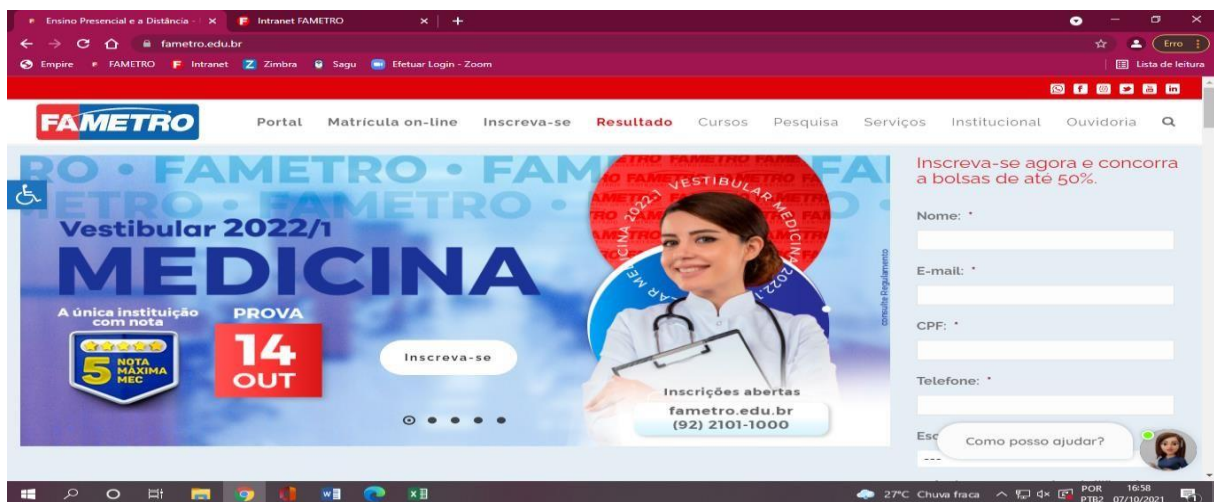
Ensino Presencial e a Distância - | ×
Intranet FAMETRO ×
+
fametro.edu.br
Erro
Empire FAMETRO Intranet Zimbra Sagu Efetuar Login - Zoom
Lista de leitura

FAMETRO
Portal Matrícula on-line Inscreva-se Resultado Cursos Pesquisa Serviços Institucional Ouvidoria

FAMETRO • FAMETRO • FAMETRO
Vestibular 2022/1
MEDICINA
A única instituição com nota
5 NOTA MÁXIMA MEC
PROVA
14 OUT
Inscreva-se
VESTIBULAR MEDICINA 2022.1
consulte Regulamento
Inscrições abertas
fametro.edu.br
(92) 2101-1000

Inscreva-se agora e concorra a bolsas de até 50%.
Nome: *
E-mail: *
CPF: *
Telefone: *
Esc
---
Como posso ajudar?

27°C Chuva fraca POR PTB2 16:58 07/10/2021